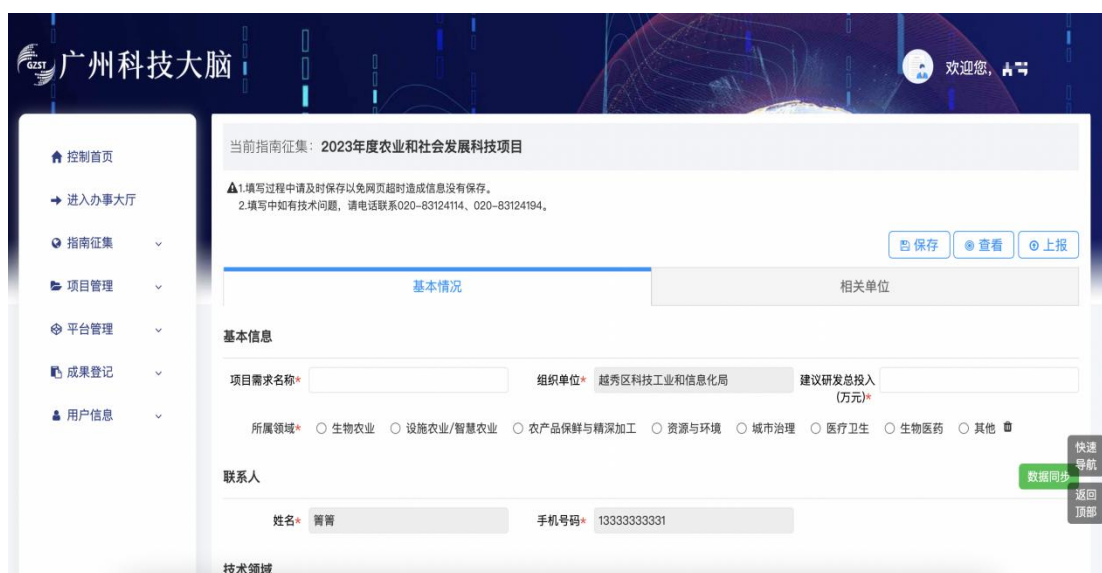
GZST 广州科技大脑

欢迎您，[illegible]

控制首页
进入办事大厅
指南征集
项目管理
平台管理
成果登记
用户信息

当前指南征集：2023年度农业和社会发展科技项目

1.填写过程中请及时保存以免网页超时造成信息没有保存。
2.填写中如有技术问题，请电话联系020-83124114、020-83124194。

保存 查看 上报

基本情况 相关单位

基本信息

项目需求名称*
组织单位* 越秀区科技工业和信息化局
建议研发总投入（万元）*

所属领域* ○ 生物农业 ○ 设施农业/智慧农业 ○ 农产品保鲜与精深加工 ○ 资源与环境 ○ 城市治理 ○ 医疗卫生 ○ 生物医药 ○ 其他

联系人

数据同步

姓名* 箐箐
手机号码* 13333333331

技术领域

快速导航
返回顶部